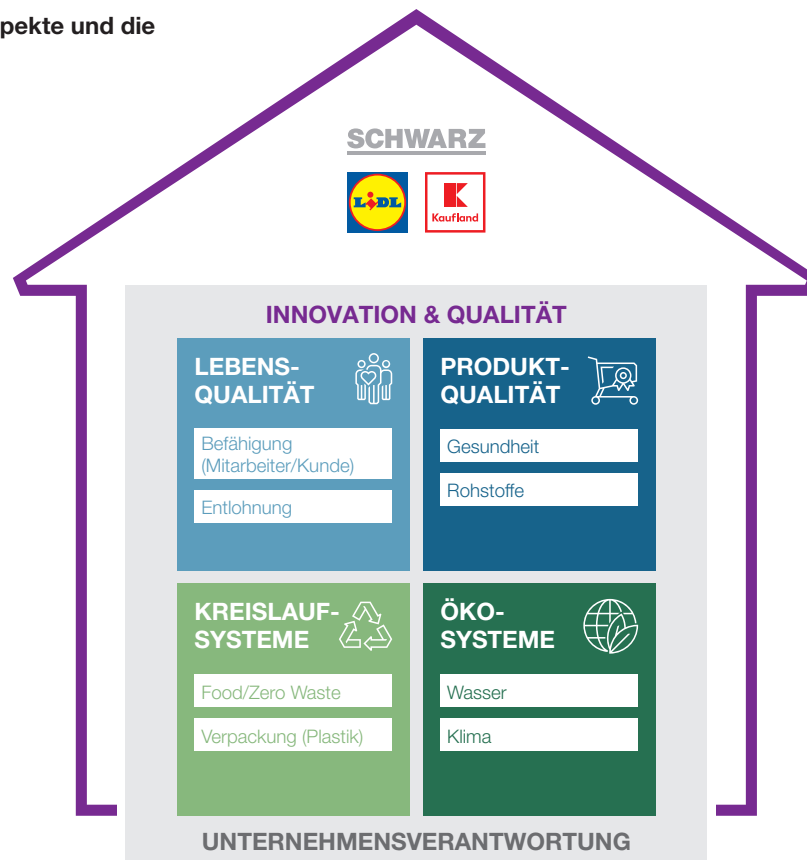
pekte und die

SCHWARZ

LIDL

Kaufland

INNOVATION & QUALITÄT

LEBENSQUALITÄT

Befähigung (Mitarbeiter/Kunde)

Entlohnung

PRODUKTQUALITÄT

Gesundheit

Rohstoffe

KREISLAUFSYSTEME

Food/Zero Waste

Verpackung (Plastik)

ÖKOSYSTEME

Wasser

Klima

UNTERNEHMENSVERANTWORTUNG